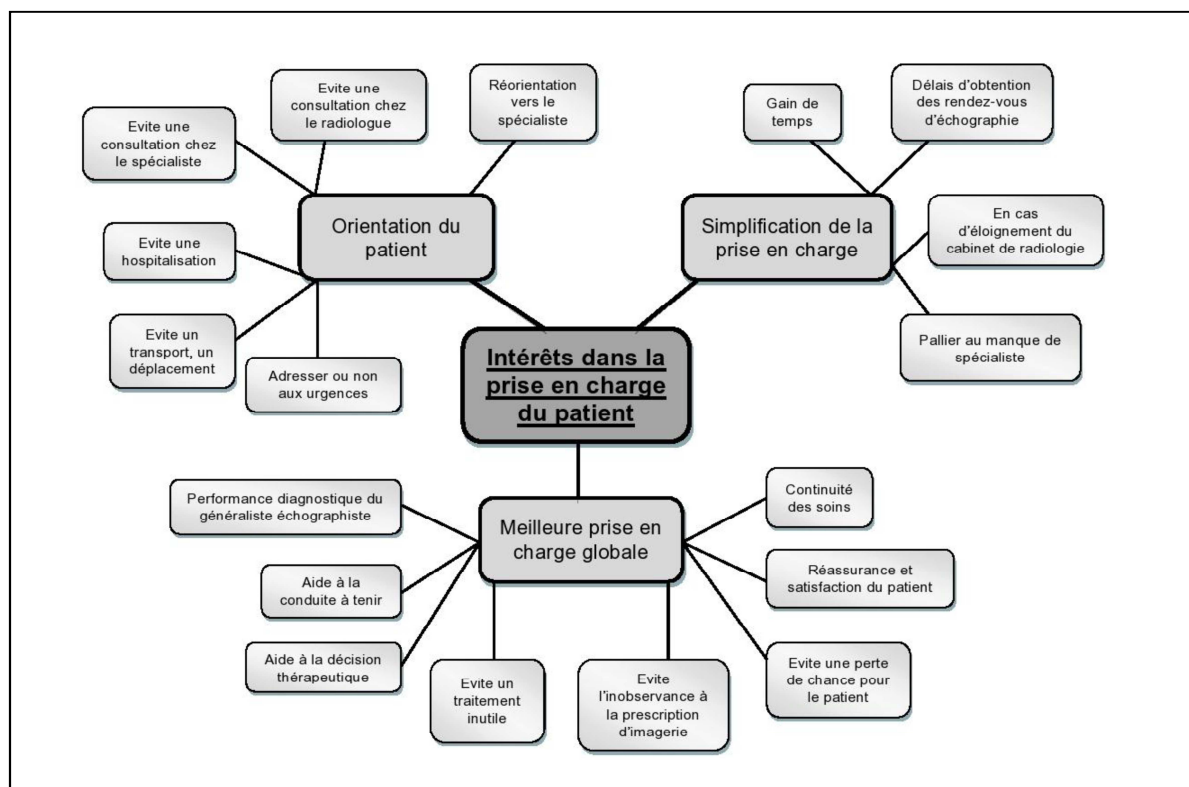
Intérêts dans la prise en charge du patient

Orientation du patient

Evite une consultation chez le spécialiste

Evite une consultation chez le radiologue

Réorientation vers le spécialiste

Evite une hospitalisation

Evite un transport, un déplacement

Adresser ou non aux urgences

Simplification de la prise en charge

Gain de temps

Délais d'obtention des rendez-vous d'échographie

En cas d'éloignement du cabinet de radiologie

Pallier au manque de spécialiste

Meilleure prise en charge globale

Performance diagnostique du généraliste échographiste

Aide à la conduite à tenir

Aide à la décision thérapeutique

Evite un traitement inutile

Evite l'inobservance à la prescription d'imagerie

Evite une perte de chance pour le patient

Réassurance et satisfaction du patient

Continuité des soins